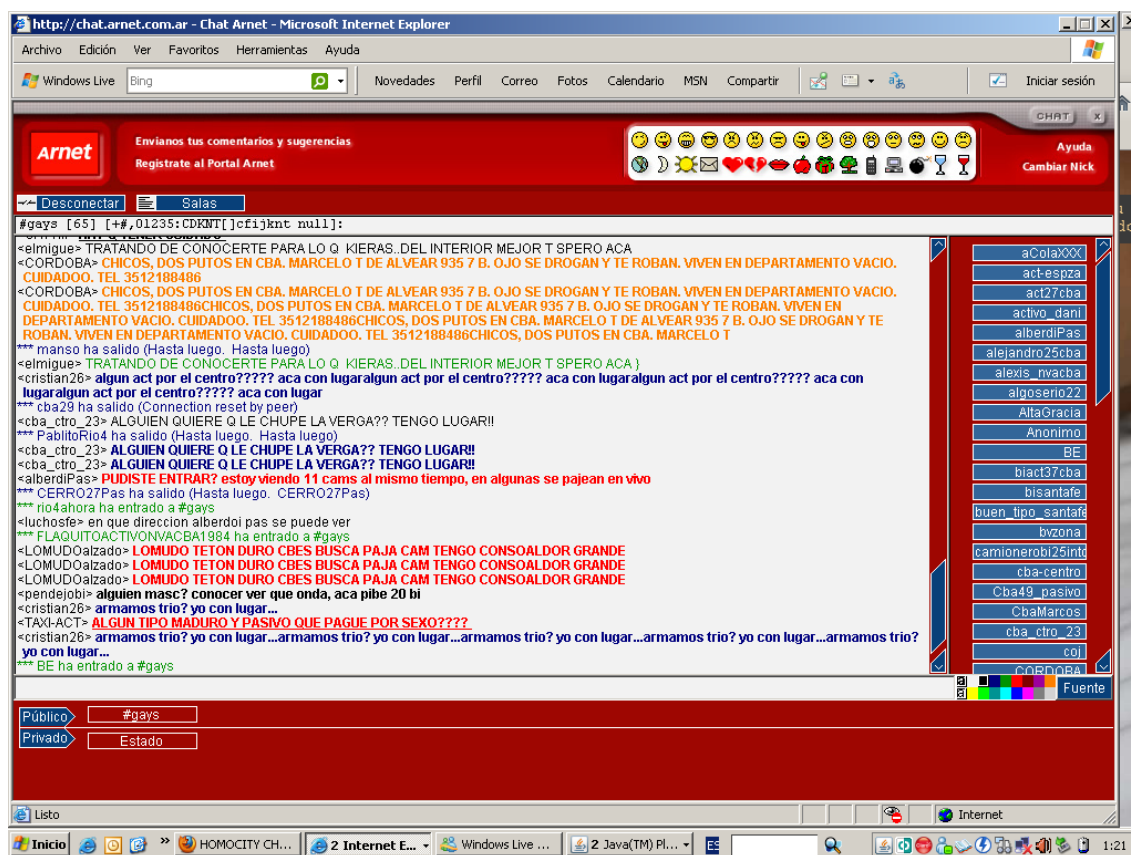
http://chat.arnet.com.ar - Chat Arnet - Microsoft Internet Explorer

Archivo Edición Ver Favoritos Herramientas Ayuda

Windows Live Bing Novedades Perfil Correo Fotos Calendario MSN Compartir Iniciar sesión

CHAT

Arnet

Envianos tus comentarios y sugerencias
Registrate al Portal Arnet

Ayuda
Cambiar Nick

Desconectar Salas

#gays [65] [+#,01235:CDKNT[]cfijknt null]:

<elmigue> TRATANDO DE CONOCERTE PARA LO Q KIERAS..DEL INTERIOR MEJOR T SPERO ACA
<CORDOBA> CHICOS, DOS PUTOS EN CBA. MARCELO T DE ALVEAR 935 7 B. OJO SE DROGAN Y TE ROBAN. VIVEN EN DEPARTAMENTO VACIO. CUIDADOO. TEL 3512188486
<CORDOBA> CHICOS, DOS PUTOS EN CBA. MARCELO T DE ALVEAR 935 7 B. OJO SE DROGAN Y TE ROBAN. VIVEN EN DEPARTAMENTO VACIO. CUIDADOO. TEL 3512188486CHICOS, DOS PUTOS EN CBA. MARCELO T DE ALVEAR 935 7 B. OJO SE DROGAN Y TE ROBAN. VIVEN EN DEPARTAMENTO VACIO. CUIDADOO. TEL 3512188486CHICOS, DOS PUTOS EN CBA. MARCELO T DE ALVEAR 935 7 B. OJO SE DROGAN Y TE ROBAN. VIVEN EN DEPARTAMENTO VACIO. CUIDADOO. TEL 3512188486CHICOS, DOS PUTOS EN CBA. MARCELO T
*** manso ha salido (Hasta luego. Hasta luego)
<elmigue> TRATANDO DE CONOCERTE PARA LO Q KIERAS..DEL INTERIOR MEJOR T SPERO ACA )
<cristian26> algun act por el centro????? aca con lugaralgun act por el centro????? aca con lugaralgun act por el centro????? aca con lugaralgun act por el centro????? aca con lugar
*** cba29 ha salido (Connection reset by peer)
<cba_ctro_23> ALGUIEN QUIERE Q LE CHUPE LA VERGA?? TENGO LUGAR!!
*** PablitoRio4 ha salido (Hasta luego. Hasta luego)
<cba_ctro_23> ALGUIEN QUIERE Q LE CHUPE LA VERGA?? TENGO LUGAR!!
<cba_ctro_23> ALGUIEN QUIERE Q LE CHUPE LA VERGA?? TENGO LUGAR!!
<alberdiPas> PUDISTE ENTRAR? estoy viendo 11 cams al mismo tiempo, en algunas se pajean en vivo
*** CERRO27Pas ha salido (Hasta luego. CERRO27Pas)
*** rio4ahora ha entrado a #gays
<luchosfe> en que direccion alberdoi pas se puede ver
*** FLAQUITOACTIVONVACBA1984 ha entrado a #gays
<LOMUDOalzado> LOMUDO TETON DURO CBES BUSCA PAJA CAM TENGO CONSOALDOR GRANDE
<LOMUDOalzado> LOMUDO TETON DURO CBES BUSCA PAJA CAM TENGO CONSOALDOR GRANDE
<LOMUDOalzado> LOMUDO TETON DURO CBES BUSCA PAJA CAM TENGO CONSOALDOR GRANDE
<pendejobi> alguien masc? conocer ver que onda, aca pibe 20 bi
<cristian26> armamos trio? yo con lugar...
<TAXI-ACT> ALGUN TIPO MADURO Y PASIVO QUE PAGUE POR SEXO????
<cristian26> armamos trio? yo con lugar...armamos trio? yo con lugar...armamos trio? yo con lugar...armamos trio? yo con lugar...armamos trio? yo con lugar...
*** BE ha entrado a #gays

aColaXXX
act-espza
act27cba
activo_dani
alberdiPas
alejandro25cba
alexis_nvacba
algoserio22
AltaGracia
Anonimo
BE
biact37cba
bisantafe
buen_tipo_santafe
bvzona
camionerobi25intc
cba-centro
Cba49_pasivo
CbaMarcos
cba_ctro_23
coj
CORDOBA

Fuente

Público #gays
Privado Estado

Listo Internet

Inicio HOMOCITY CH... 2 Internet E... Windows Live ... 2 Java(TM) Pl... ES 1:21